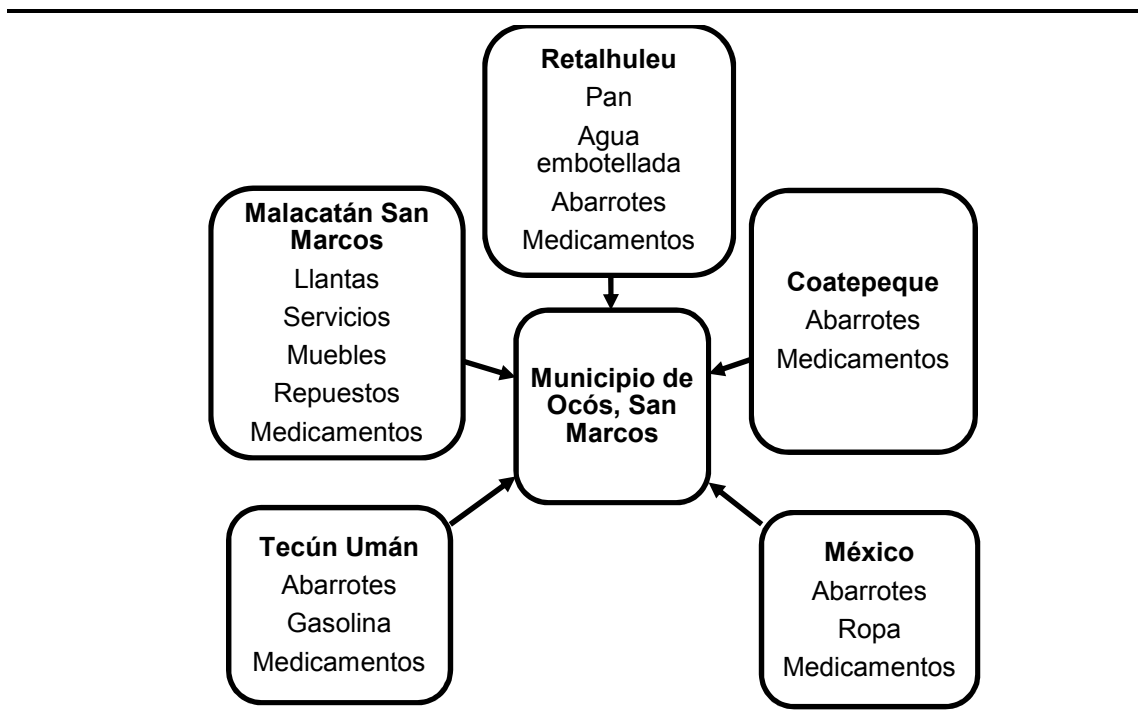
**Retalhuleu**
Pan
Agua embotellada
Abarrotes
Medicamentos

**Malacatán San Marcos**
Llantas
Servicios
Muebles
Repuestos
Medicamentos

**Coatepeque**
Abarrotes
Medicamentos

**Municipio de Ocós, San Marcos**

**Tecún Umán**
Abarrotes
Gasolina
Medicamentos

**México**
Abarrotes
Ropa
Medicamentos